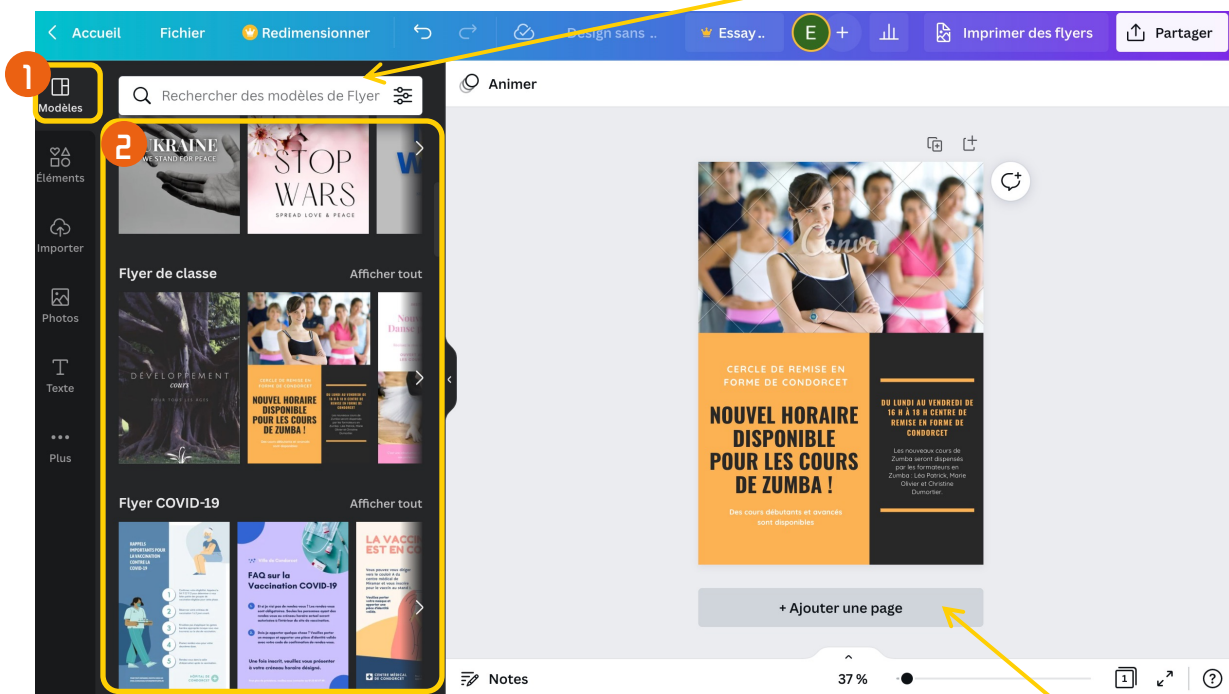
Accueil Fichier Redimensionner Design sans .. Essay .. E Imprimer des flyers Partager

1 Modèles Éléments Importer Photos Texte Plus

Rechercher des modèles de Flyer

2

UKRAINE WE STAND FOR PEACE

STOP WARS SPREAD LOVE & PEACE

Flyer de classe Afficher tout

DÉVELOPPEMENT cours

NOUVEL HORAIRE DISPONIBLE POUR LES COURS DE ZUMBA !

Flyer COVID-19 Afficher tout

RAPPELS IMPORTANTS POUR LA VACCINATION CONTRE LA COVID-19

FAQ sur la Vaccination COVID-19

LA VACCI EST EN CO

Animer

Canva

CERCLE DE REMISE EN FORME DE CONDORCET

NOUVEL HORAIRE DISPONIBLE POUR LES COURS DE ZUMBA !

Des cours débutants et avancés sont disponibles

DU LUNDI AU VENDREDI DE 16 H À 18 H CENTRE DE REMISE EN FORME DE CONDORCET

Les nouveaux cours de Zumba seront dispensés par les formateurs en Zumba : Léa Patrick, Marie Olivier et Christine Dumortier.

+ Ajouter une page

Notes 37 % 1